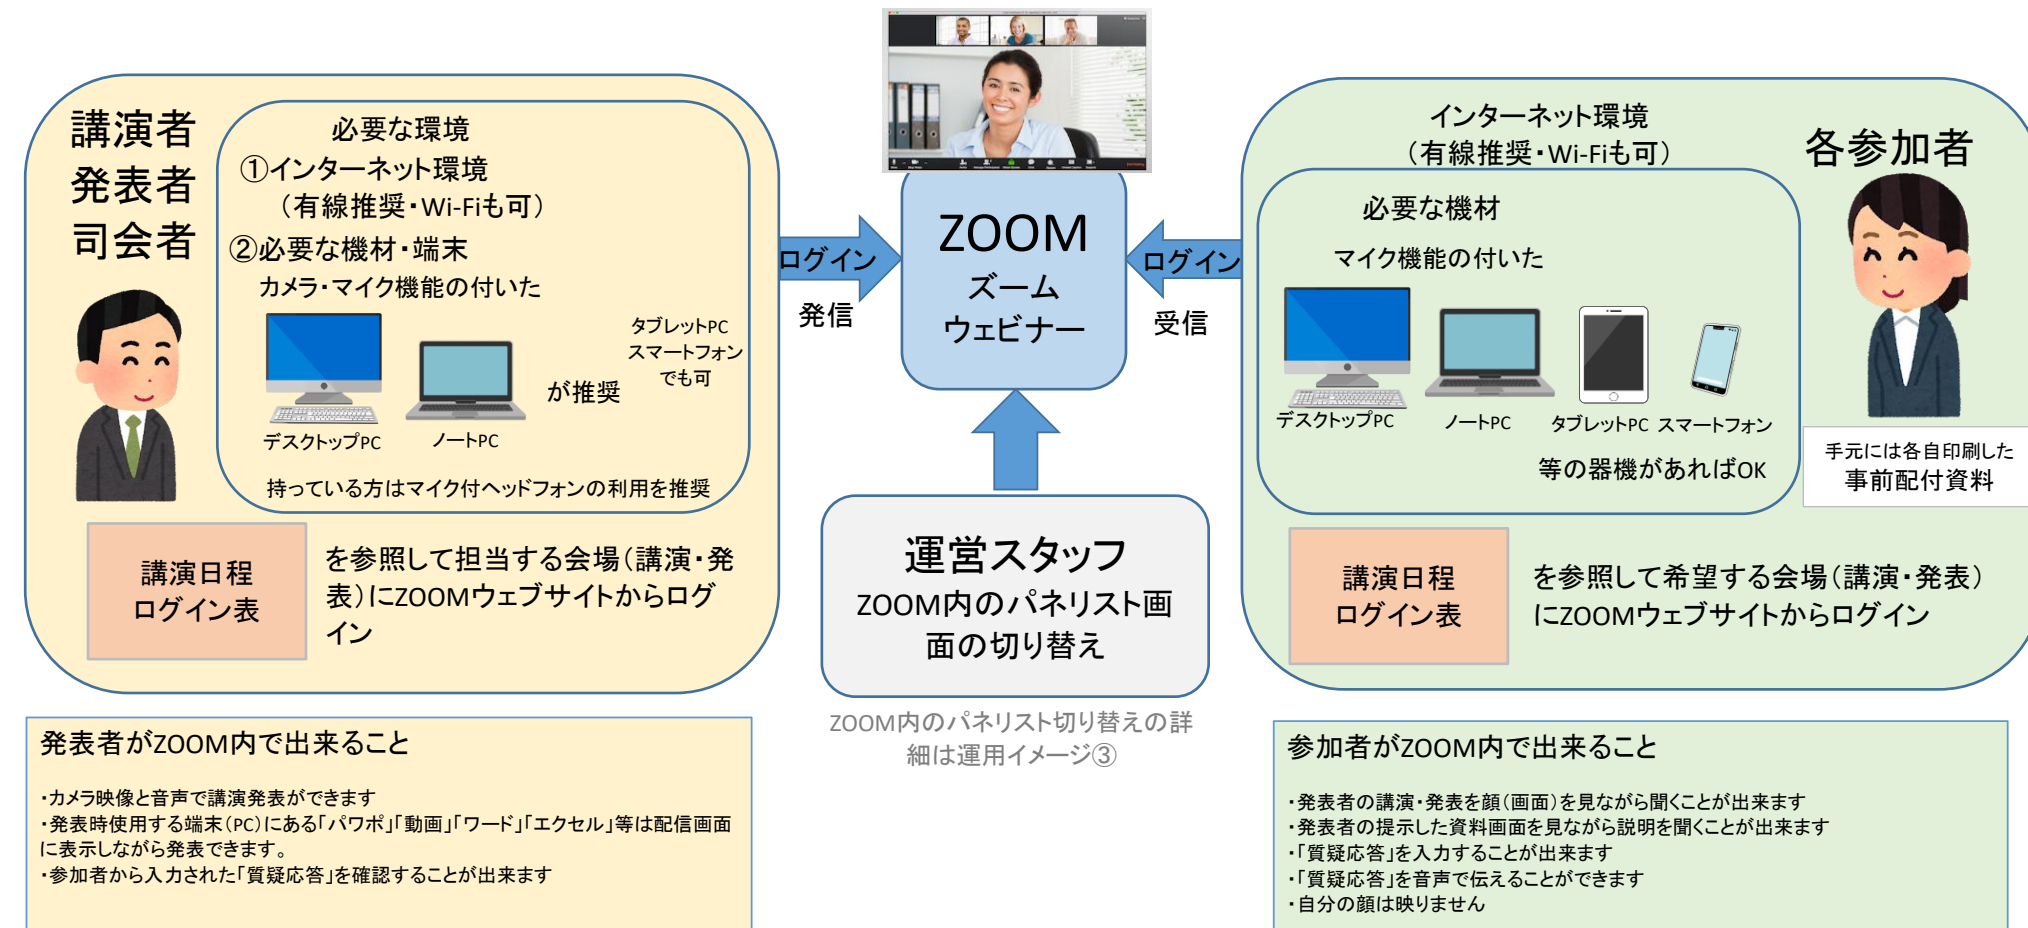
講演者
発表者
司会者

必要な環境
①インターネット環境
（有線推奨・Wi-Fiも可）
②必要な機材・端末
カメラ・マイク機能の付いた

デスクトップPC　ノートPC　が推奨

タブレットPC
スマートフォン
でも可

持っている方はマイク付ヘッドフォンの利用を推奨

講演日程
ログイン表

を参照して担当する会場（講演・発表）にZOOMウェブサイトからログイン

ログイン
発信

ZOOM
ズーム
ウェビナー

ログイン
受信

運営スタッフ
ZOOM内のパネリスト画面の切り替え

ZOOM内のパネリスト切り替えの詳細は運用イメージ③

インターネット環境
（有線推奨・Wi-Fiも可）

各参加者

必要な機材
マイク機能の付いた

デスクトップPC　ノートPC　タブレットPC　スマートフォン

等の器機があればOK

手元には各自印刷した
事前配付資料

講演日程
ログイン表

を参照して希望する会場（講演・発表）にZOOMウェブサイトからログイン

発表者がZOOM内で出来ること

・カメラ映像と音声で講演発表ができます
・発表時使用する端末（PC）にある「パワポ」「動画」「ワード」「エクセル」等は配信画面に表示しながら発表できます。
・参加者から入力された「質疑応答」を確認することが出来ます

参加者がZOOM内で出来ること

・発表者の講演・発表を顔（画面）を見ながら聞くことが出来ます
・発表者の提示した資料画面を見ながら説明を聞くことが出来ます
・「質疑応答」を入力することが出来ます
・「質疑応答」を音声で伝えることができます
・自分の顔は映りません